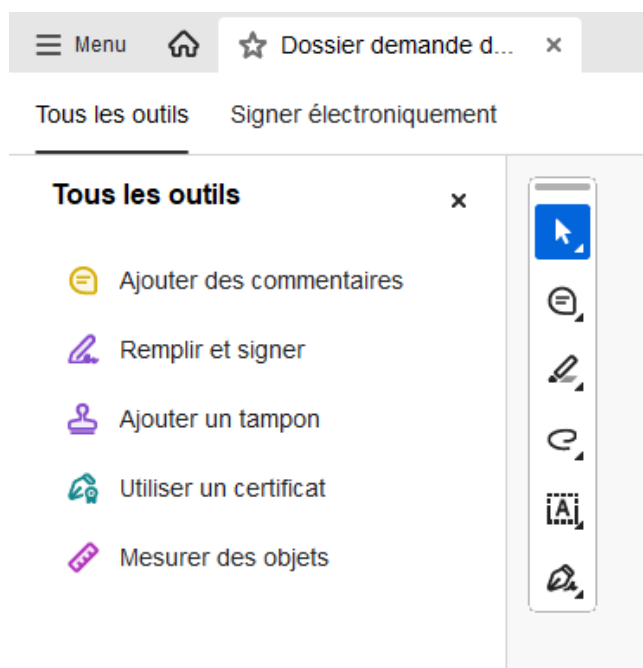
Menu

Dossier demande d...

×

Tous les outils

Signer électroniquement

Tous les outils

×

Ajouter des commentaires

Remplir et signer

Ajouter un tampon

Utiliser un certificat

Mesurer des objets

A